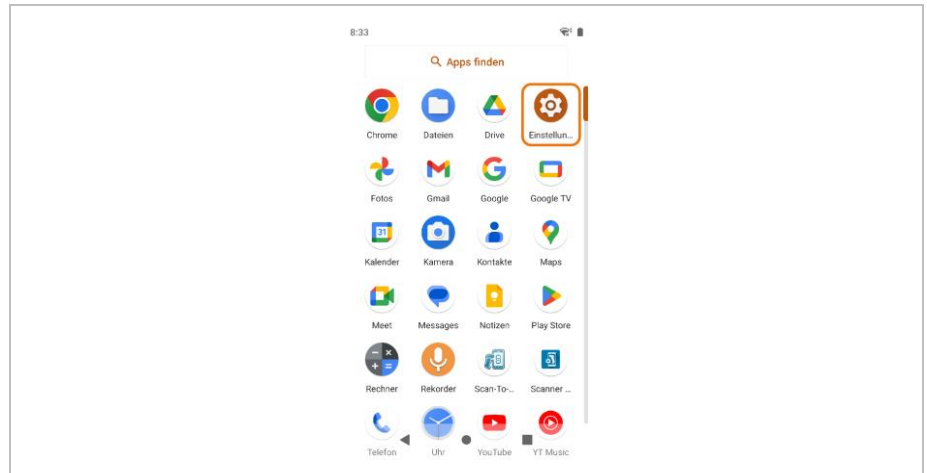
8:33

Apps finden

Chrome
Dateien
Drive
Einstellun...

Fotos
Gmail
Google
Google TV

31
Kalender
Kamera
Kontakte
Maps

Meet
Messages
Notizen
Play Store

Rechner
Rekorder
Scan-To-...
Scanner ...

Telefon
Uhr
YouTube
YT Music